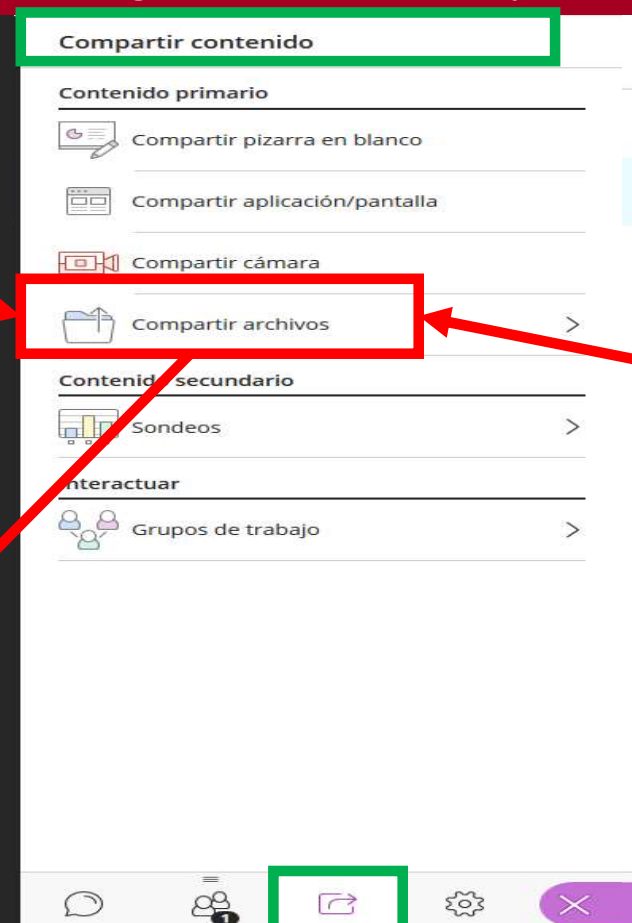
Compartir contenido

Contenido primario

Compartir pizarra en blanco

Compartir aplicación/pantalla

Compartir cámara

Compartir archivos

Contenid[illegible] secundario

Sondeos

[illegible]nteractuar

Grupos de trabajo

1